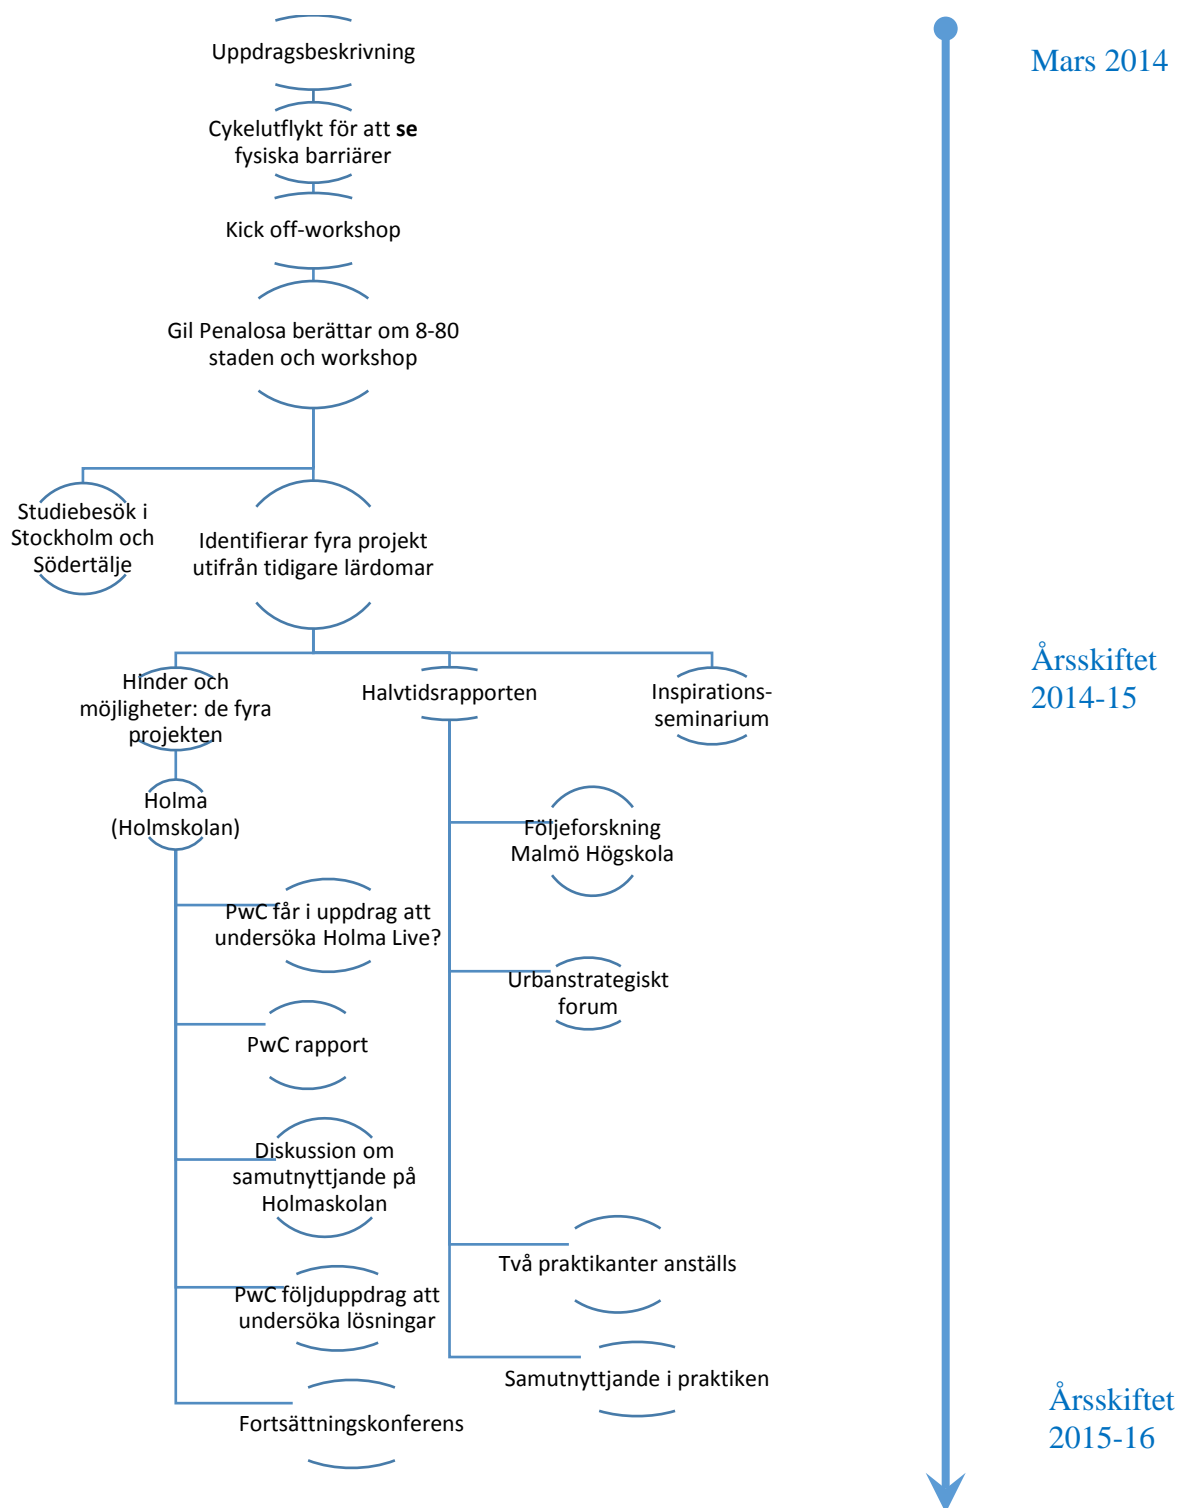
Uppdragsbeskrivning

Cykelutflykt för att **se** fysiska barriärer

Kick off-workshop

Gil Penalosa berättar om 8-80 staden och workshop

Studiebesök i Stockholm och Södertälje

Identifierar fyra projekt utifrån tidigare lärdomar

Hinder och möjligheter: de fyra projekten

Halvtidsrapporten

Inspirations-seminarium

Holma (Holmskolan)

Följeforskning Malmö Högskola

PwC får i uppdrag att undersöka Holma Live?

Urbanstrategiskt forum

PwC rapport

Diskussion om samutnyttjande på Holmaskolan

Två praktikanter anställs

PwC följduppdrag att undersöka lösningar

Samutnyttjande i praktiken

Fortsättningskonferens

Mars 2014

Årsskiftet 2014-15

Årsskiftet 2015-16